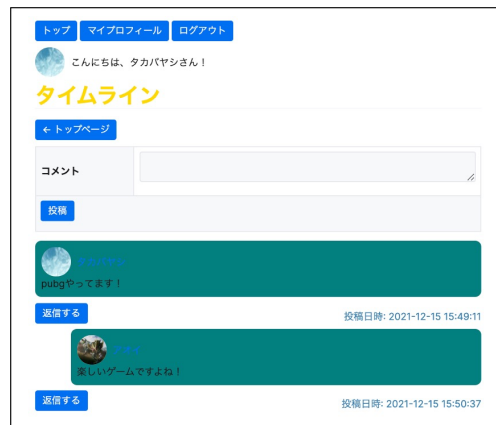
トップ マイプロフィール ログアウト

こんにちは、タカバヤシさん！

タイムライン

← トップページ

| コメント | |
|---|---|
| 投稿 | |

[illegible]
pubgやってます！

返信する

投稿日時: 2021-12-15 15:49:11

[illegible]
楽しいゲームですよね！

返信する

投稿日時: 2021-12-15 15:50:37